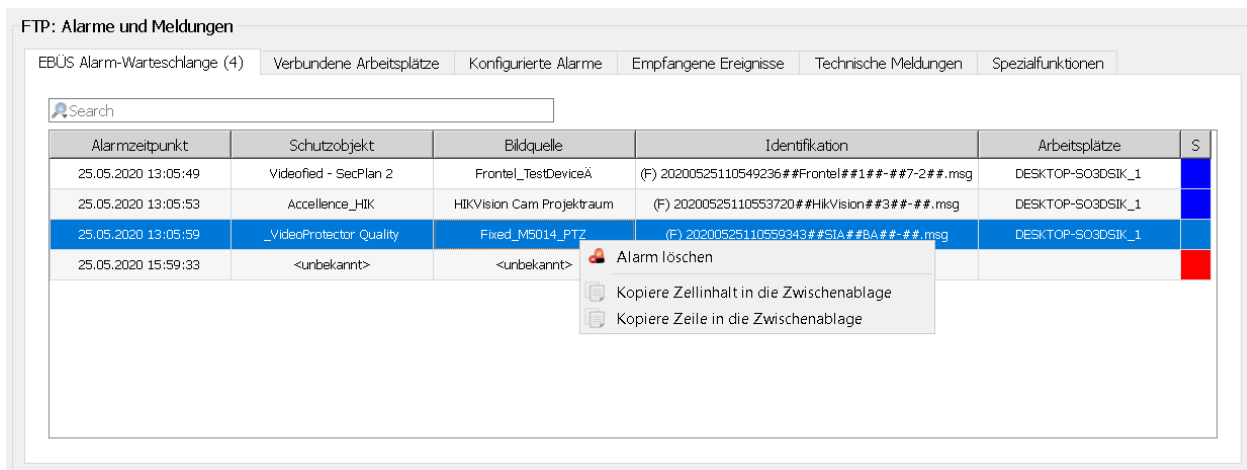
FTP: Alarme und Meldungen

EBÜS Alarm-Warteschlange (4) | Verbundene Arbeitsplätze | Konfigurierte Alarme | Empfangene Ereignisse | Technische Meldungen | Spezialfunktionen

Search

| Alarmzeitpunkt | Schutzobjekt | Bildquelle | Identifikation | Arbeitsplätze | S |
|---|---|---|---|---|---|
| 25.05.2020 13:05:49 | Videofied - SecPlan 2 | Frontel_TestDeviceÄ | (F) 20200525110549236##Frontel##1##-##7-2##.msg | DESKTOP-SO3DSIK_1 | |
| 25.05.2020 13:05:53 | Accellence_HIK | HIKVision Cam Projektraum | (F) 20200525110553720##HikVision##3##-##.msg | DESKTOP-SO3DSIK_1 | |
| 25.05.2020 13:05:59 | _VideoProtector Quality | Fixed_M5014_PTZ | (F) 20200525110559343##SIA##BA##-##.msg | DESKTOP-SO3DSIK_1 | |
| 25.05.2020 15:59:33 | <unbekannt> | <unbekannt> | | | |

Alarm löschen
Kopiere Zellinhalt in die Zwischenablage
Kopiere Zeile in die Zwischenablage